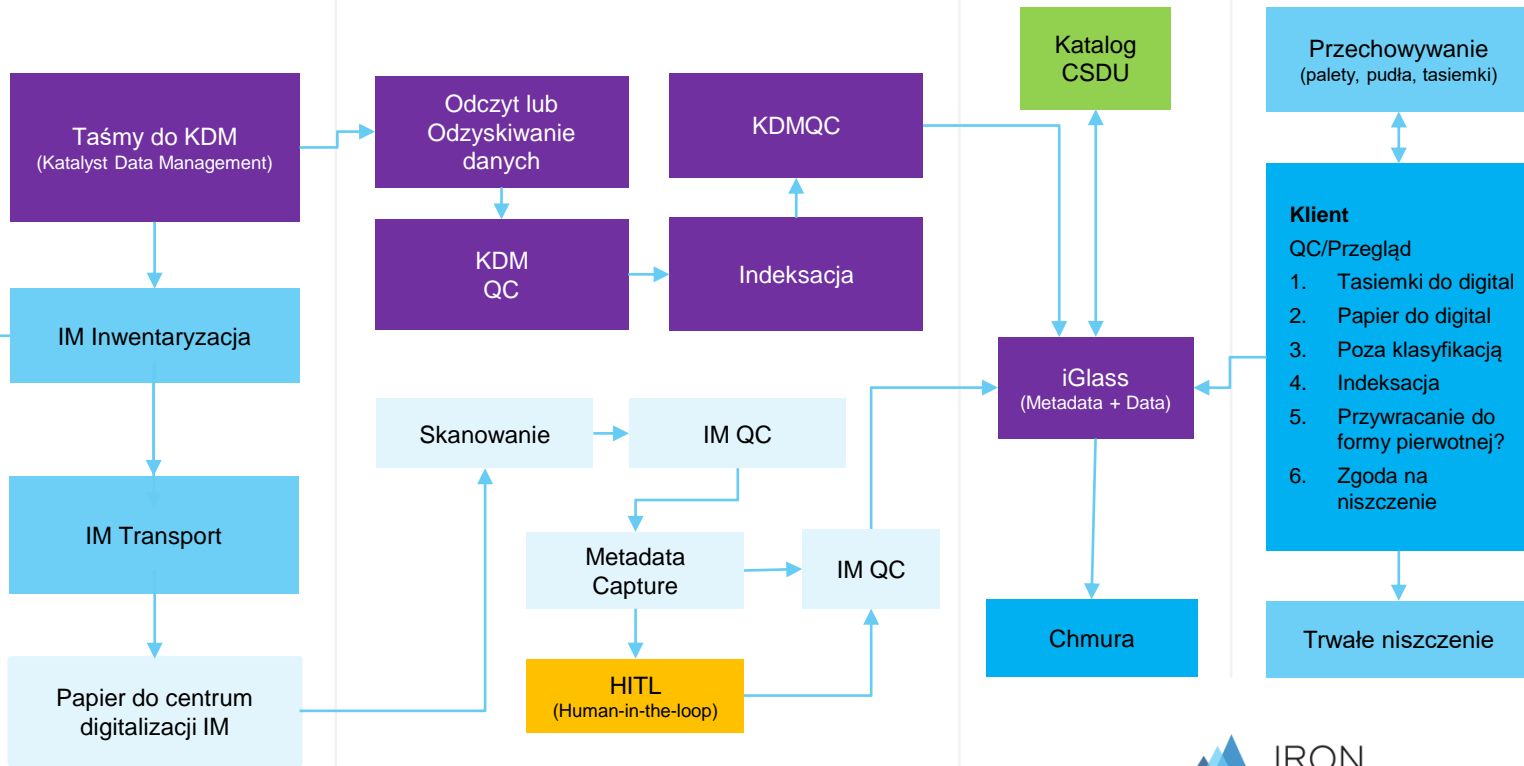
Taśmy do KDM
(Katalyst Data Management)

IM Inwentaryzacja

IM Transport

Papier do centrum digitalizacji IM

Odczyt lub Odzyskiwanie danych

KDM QC

KDMQC

Indeksacja

Skanowanie

IM QC

Metadata Capture

IM QC

HITL
(Human-in-the-loop)

Katalog CSDU

iGlass
(Metadata + Data)

Chmura

Przechowywanie
(palety, pudła, tasiemki)

Klient
QC/Przegląd
1. Tasiemki do digital
2. Papier do digital
3. Poza klasyfikacją
4. Indeksacja
5. Przywracanie do formy pierwotnej?
6. Zgoda na niszczenie

Trwałe niszczenie

IRON